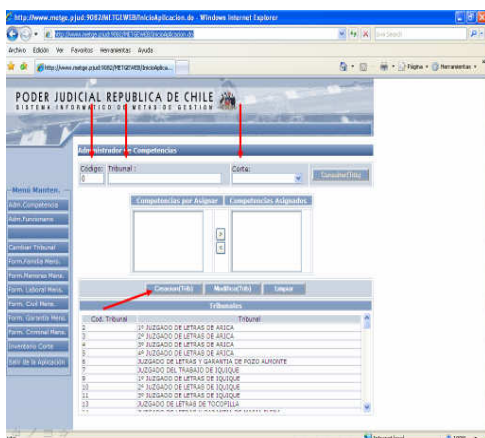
http://www.metge.pjud:9082/METGEWEB/InicioAplicacion.do - Windows Internet Explorer

Archivo Edición Ver Favoritos Herramientas Ayuda

http://www.metge.pjud:9082/METGEWEB/InicioAplica...

Página Herramientas

PODER JUDICIAL REPUBLICA DE CHILE
SISTEMA INFORMATICO DE METAS DE GESTION

Administrador Competencias

Codigo: Tribunal : Corte: Consultar(Trib)

0

-Menú Manten.-

Adm.Competencia

Adm.Funcionario

Cambiar Tribunal

Form.Familia Mens.

Form.Menores Mens.

Form. Laboral Mens.

Form. Civil Mens.

Form. Garantia Mens.

Form. Criminal Mens.

Inventario Corte

Salir de la Aplicación

Competencias por Asignar | Competencias Asignadas

>

<

Crear(Trib) Modificar(Trib) Limpiar

Tribunales

| Cod. Tribunal | Tribunal |
|---|---|
| 1 | 1º JUZGADO DE LETRAS DE ARICA |
| 2 | 2º JUZGADO DE LETRAS DE ARICA |
| 3 | 3º JUZGADO DE LETRAS DE ARICA |
| 5 | 4º JUZGADO DE LETRAS DE ARICA |
| 6 | JUZGADO DE LETRAS Y GARANTIA DE POZO ALMONTE |
| 7 | JUZGADO DEL TRABAJO DE IQUIQUE |
| 9 | 1º JUZGADO DE LETRAS DE IQUIQUE |
| 10 | 2º JUZGADO DE LETRAS DE IQUIQUE |
| 11 | 3º JUZGADO DE LETRAS DE IQUIQUE |
| 12 | JUZGADO DE LETRAS DE TOCOPILLA |
| 13 | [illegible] |